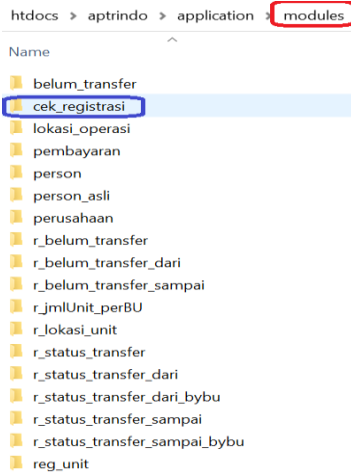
htdocs › aptrindo › application › modules

Name

belum_transfer
cek_registrasi
lokasi_operasi
pembayaran
person
person_asli
perusahaan
r_belum_transfer
r_belum_transfer_dari
r_belum_transfer_sampai
r_jmlUnit_perBU
r_lokasi_unit
r_status_transfer
r_status_transfer_dari
r_status_transfer_dari_bybu
r_status_transfer_sampai
r_status_transfer_sampai_bybu
reg_unit